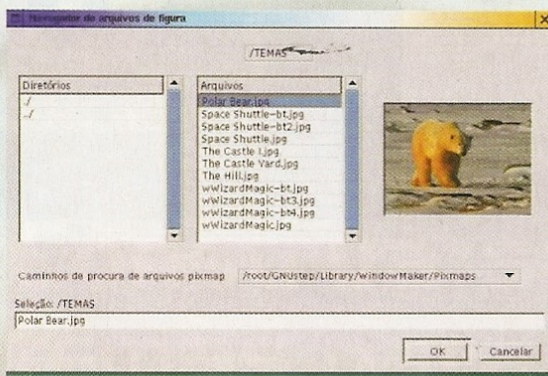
Navegador de arquivos de figura

/TEMAS

Diretórios
./
../

Arquivos
Polar Bear.jpg
Space Shuttle-bt.jpg
Space Shuttle-bt2.jpg
Space Shuttle.jpg
The Castle I.jpg
The Castle Yard.jpg
The Hill.jpg
wWizardMagic-bt.jpg
wWizardMagic-bt3.jpg
wWizardMagic-bt4.jpg
wWizardMagic.jpg

Caminhos de procura de arquivos pixmap /root/GNUstep/Library/WindowMaker/Pixmaps

Seleção: /TEMAS
Polar Bear.jpg

OK Cancelar